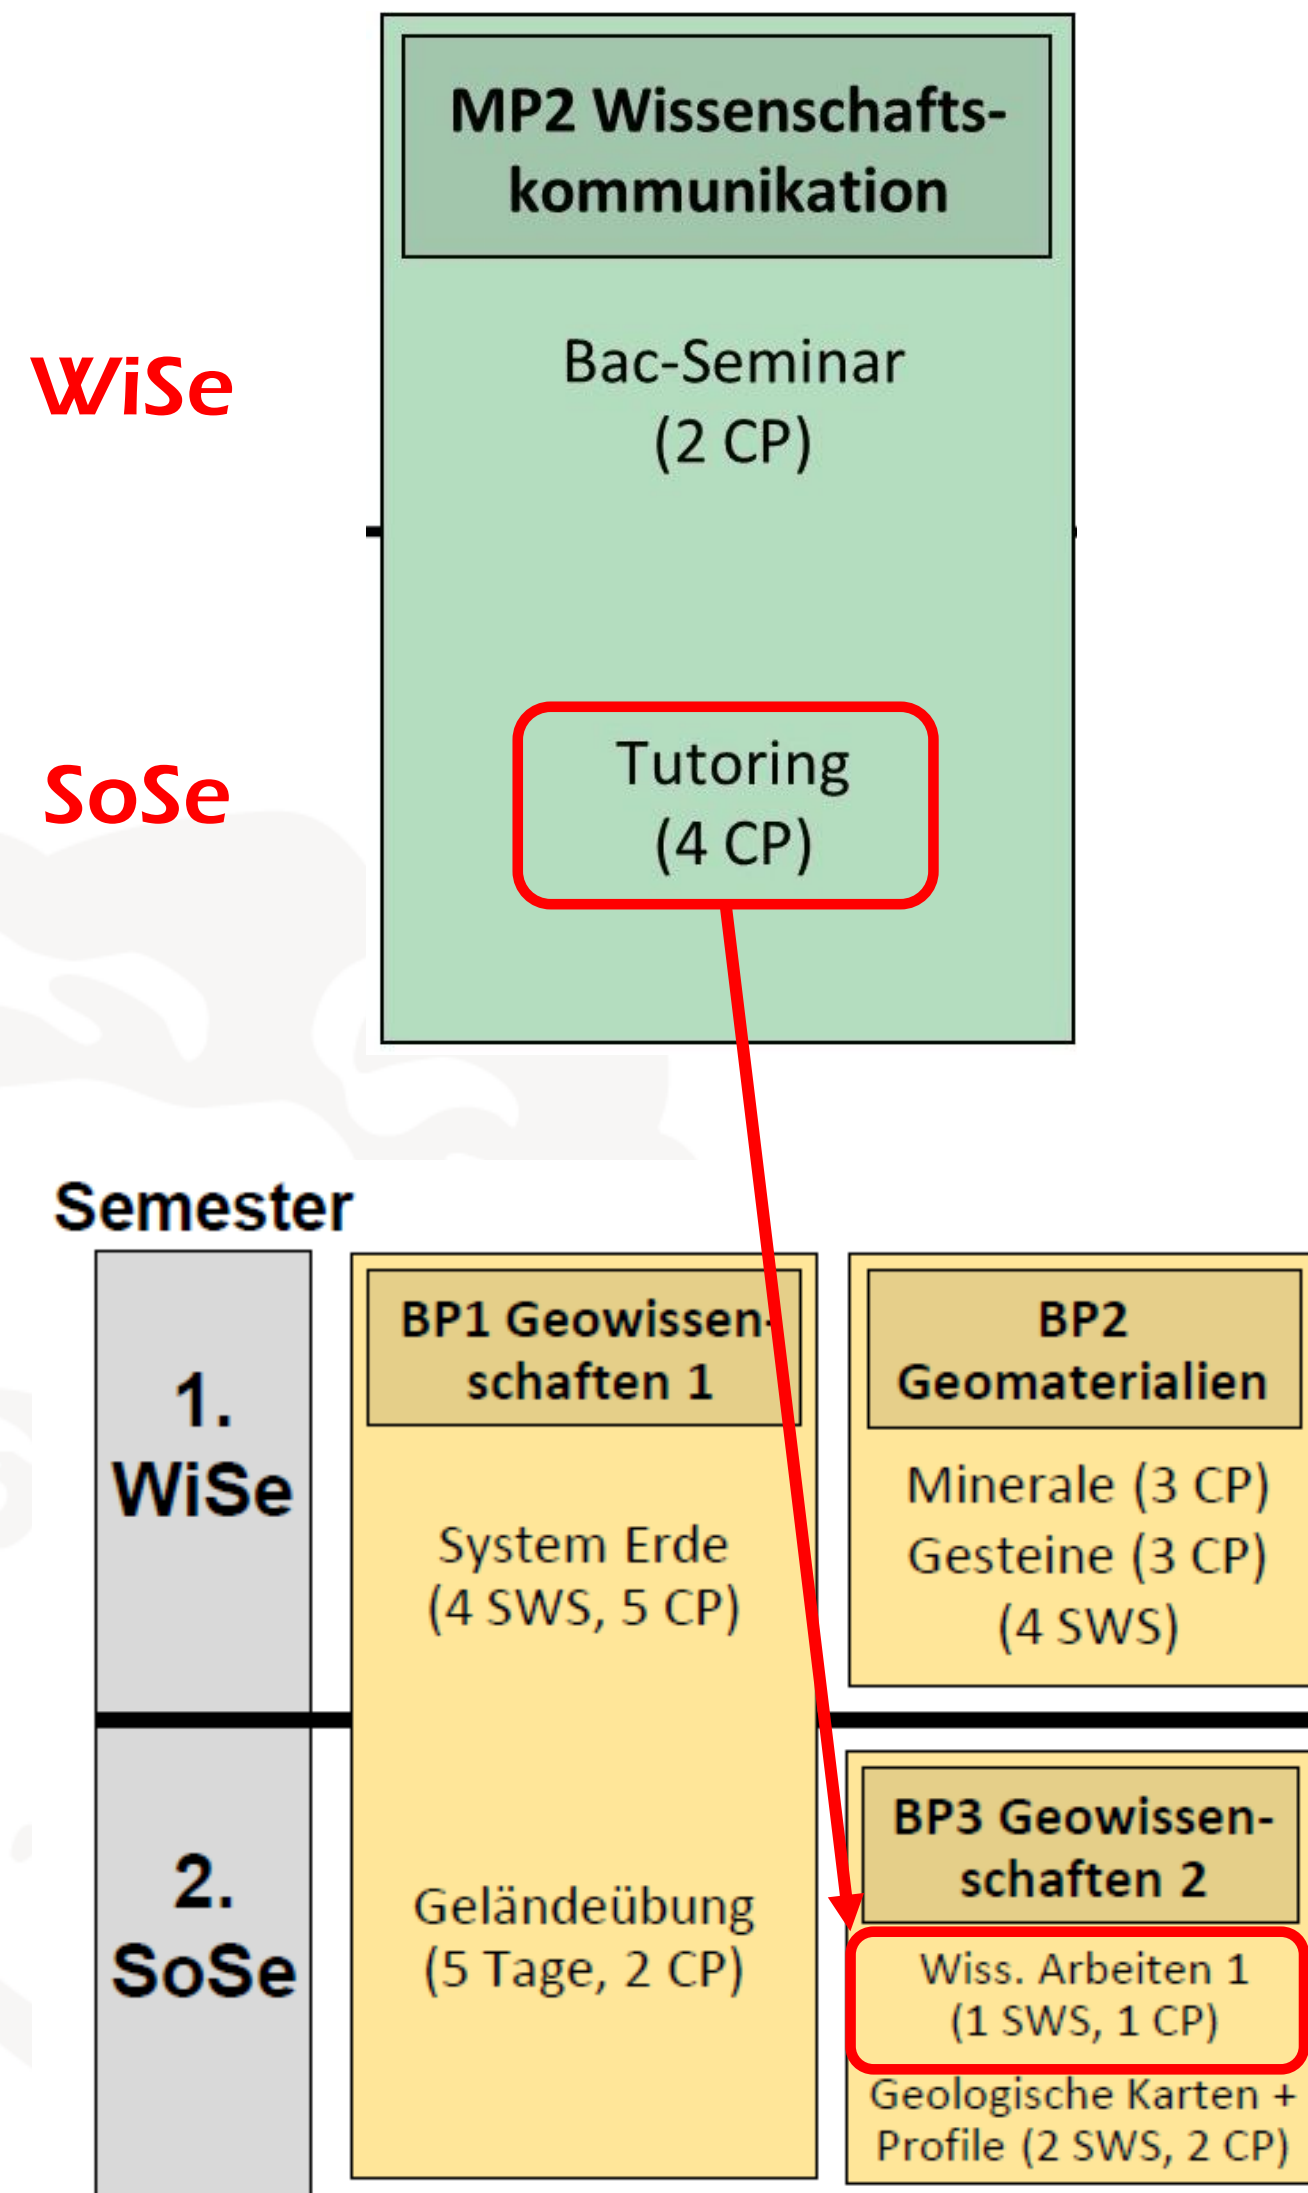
MP2 Wissenschaftskommunikation

WiSe

Bac-Seminar
(2 CP)

SoSe

Tutoring
(4 CP)

Semester

1.
WiSe

2.
SoSe

BP1 Geowissenschaften 1

System Erde
(4 SWS, 5 CP)

Geländeübung
(5 Tage, 2 CP)

BP2
Geomaterialien

Minerale (3 CP)
Gesteine (3 CP)
(4 SWS)

BP3 Geowissenschaften 2

Wiss. Arbeiten 1
(1 SWS, 1 CP)

Geologische Karten +
Profile (2 SWS, 2 CP)